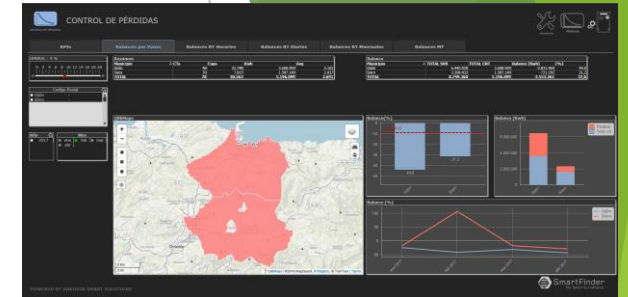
CONTROL DE PÉRDIDAS

KPIs
Balances por zonas
Balances BT Horarios
Balances BT Diarios
Balances BT Mensuales
Balances MT

Código Postal

Año
Mes

Resumen

Balance

OpenMaps

Oviedo

Balance (%)

Balance (kWh)

Balance (%)

POWERED BY ARISTEUS SMART SOLUTIONS

SmartFinder